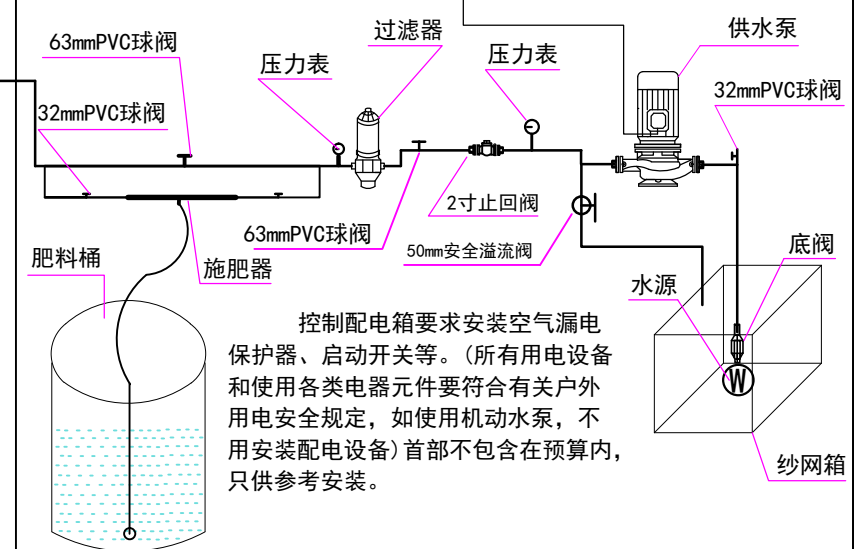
63mmPVC球阀

过滤器

供水泵

压力表

压力表

32mmPVC球阀

32mmPVC球阀

2寸止回阀

63mmPVC球阀

50mm安全溢流阀

底阀

肥料桶

施肥器

水源

W

控制配电箱要求安装空气漏电保护器、启动开关等。(所有用电设备和使用各类电器元件要符合有关户外用电安全规定，如使用机动水泵，不用安装配电设备)首部不包含在预算内，只供参考安装。

纱网箱